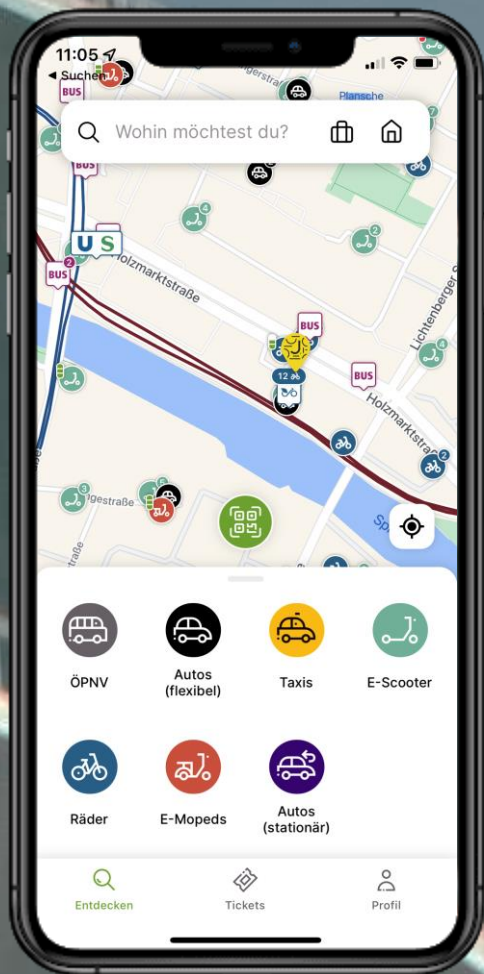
11:05
◂ Suchen

Wohin möchtest du?

BUS
BUS
U S
BUS
Holzmarktstraße
Planche
Lichtenberger S
BUS
12
BUS
Holzmarktstraße
gsstraße
Sp

ÖPNV
Autos (flexibel)
Taxis
E-Scooter
Räder
E-Mopeds
Autos (stationär)

Entdecken
Tickets
Profil